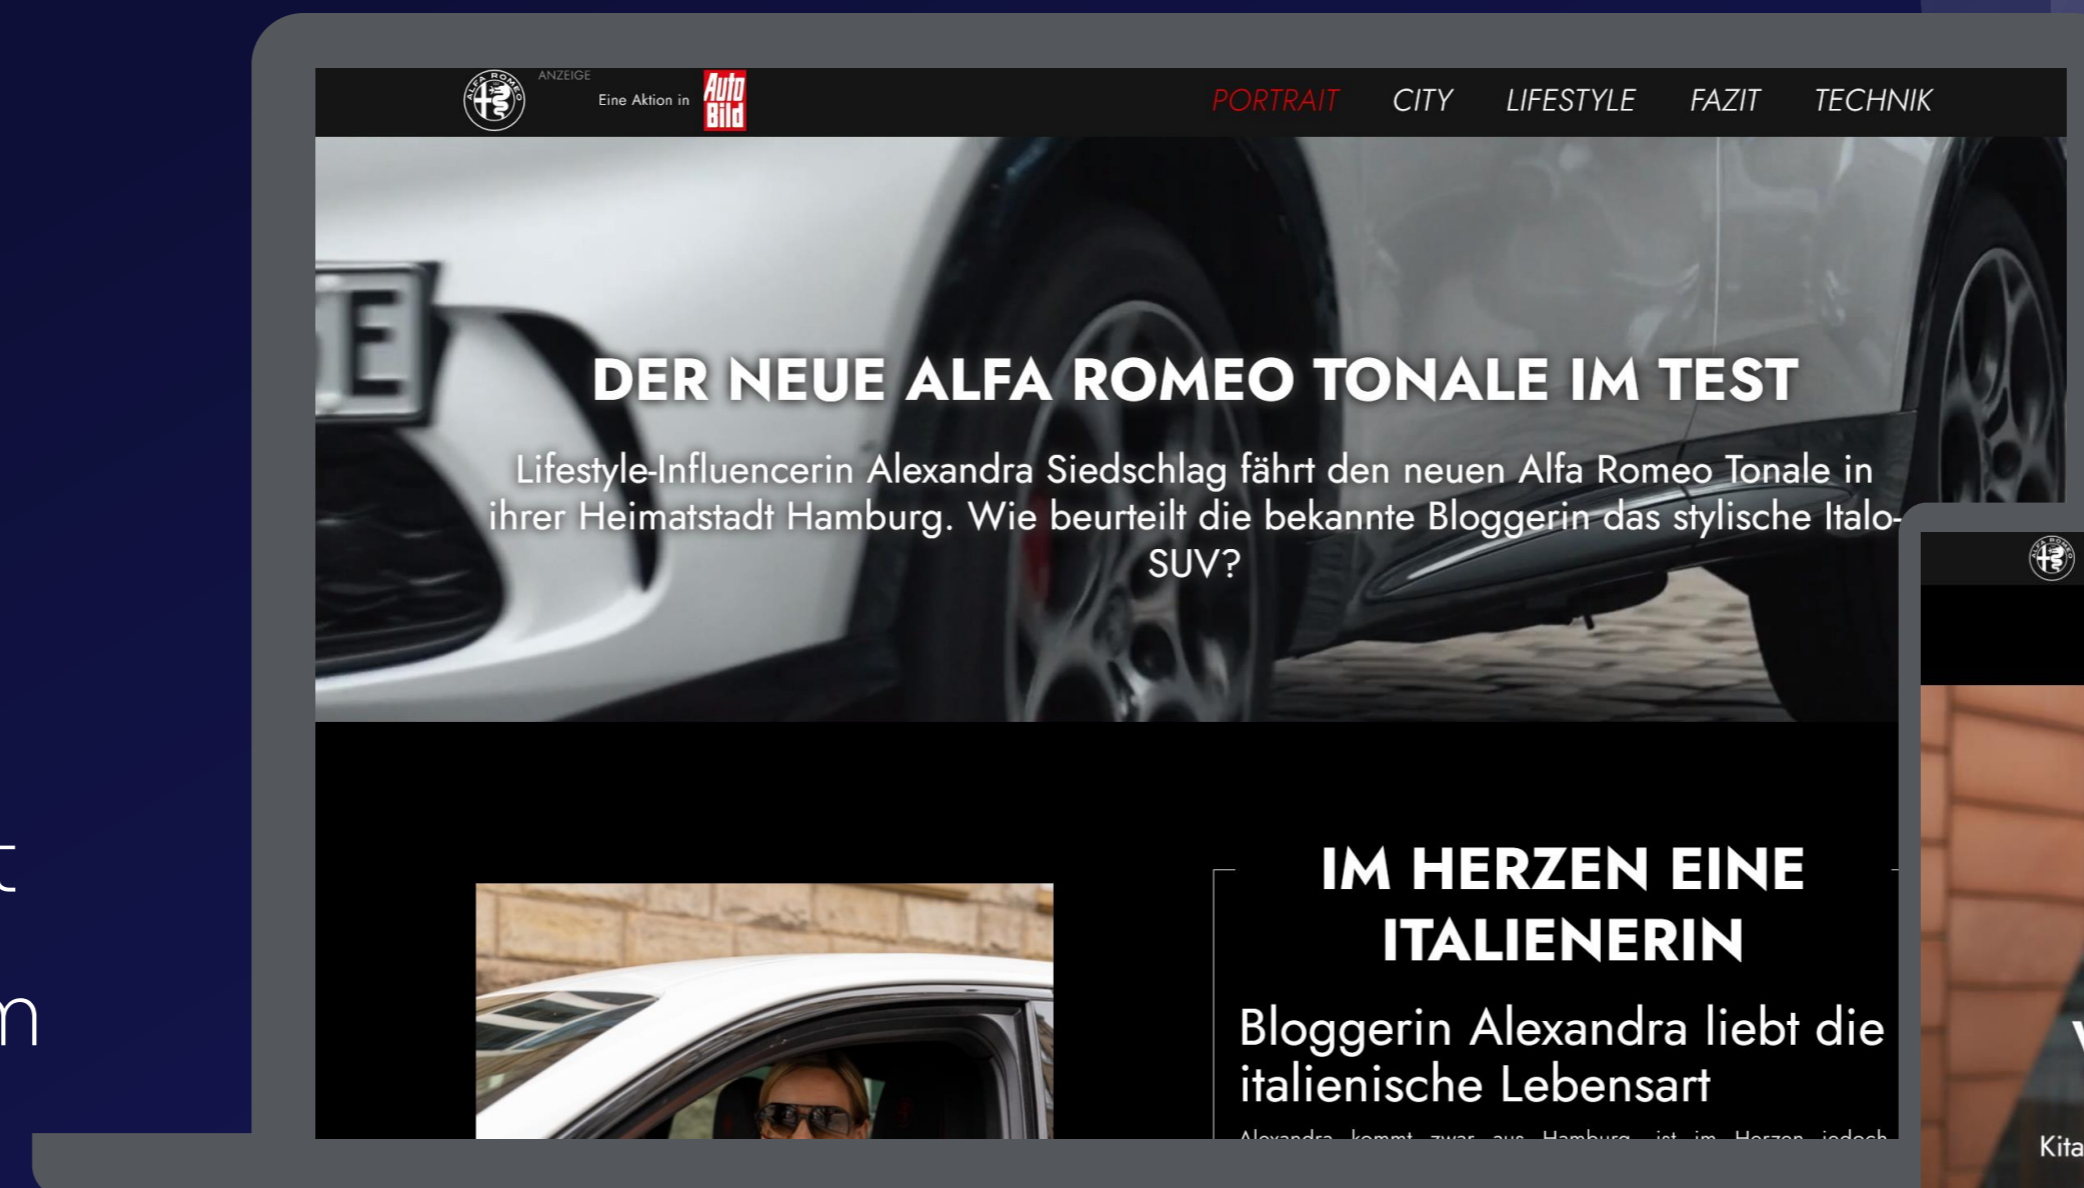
ANZEIGE
Eine Aktion in Auto Bild

PORTRAIT CITY LIFESTYLE FAZIT TECHNIK

DER NEUE ALFA ROMEO TONALE IM TEST

Lifestyle-Influencerin Alexandra Siedschlag fährt den neuen Alfa Romeo Tonale in ihrer Heimatstadt Hamburg. Wie beurteilt die bekannte Bloggerin das stylische Italo-SUV?

IM HERZEN EINE ITALIENERIN

Bloggerin Alexandra liebt die italienische Lebensart

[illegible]

t
n

Kita